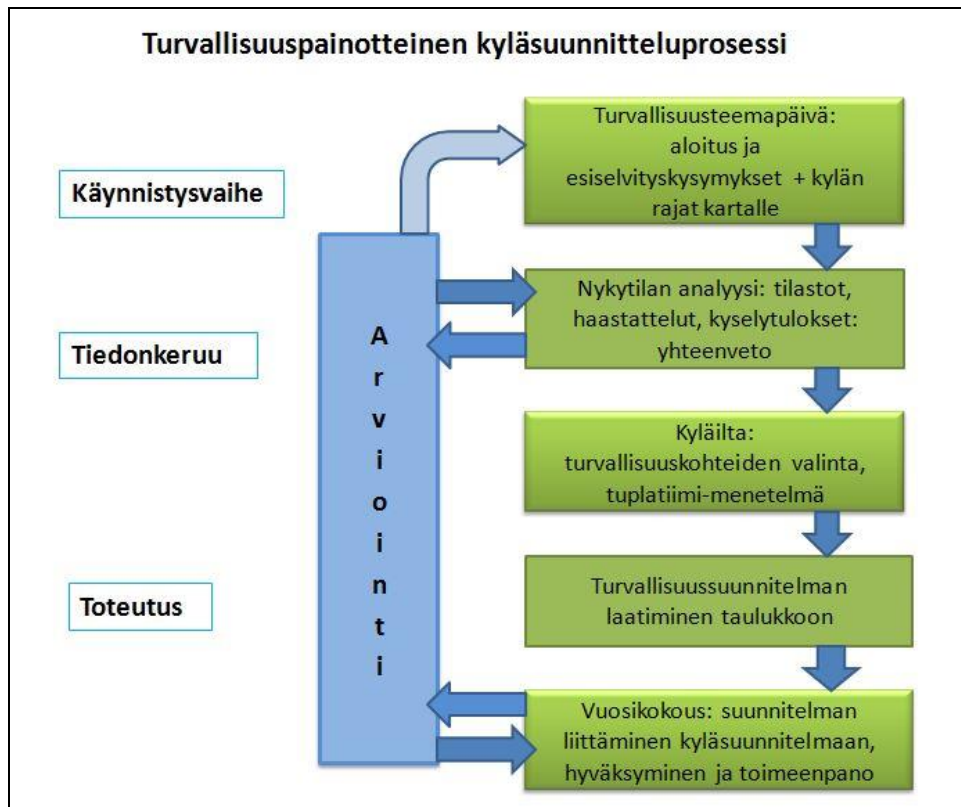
Turvallisuuspainotteinen kyläsuunnitteluprosessi

Käynnistysvaihe

Turvallisuusteemapäivä: aloitus ja esiselvityskysymykset + kylän rajat kartalle

Tiedonkeruu

Nykytilan analyysi: tilastot, haastattelut, kyselytulokset: yhteenveto

A
r
v
i
o
i
n
t
i

Kyläilta: turvallisuuskohteiden valinta, tuplatiimi-menetelmä

Toteutus

Turvallisuussuunnitelman laatiminen taulukkoon

Vuosikokous: suunnitelman liittäminen kyläsuunnitelmaan, hyväksyminen ja toimeenpano